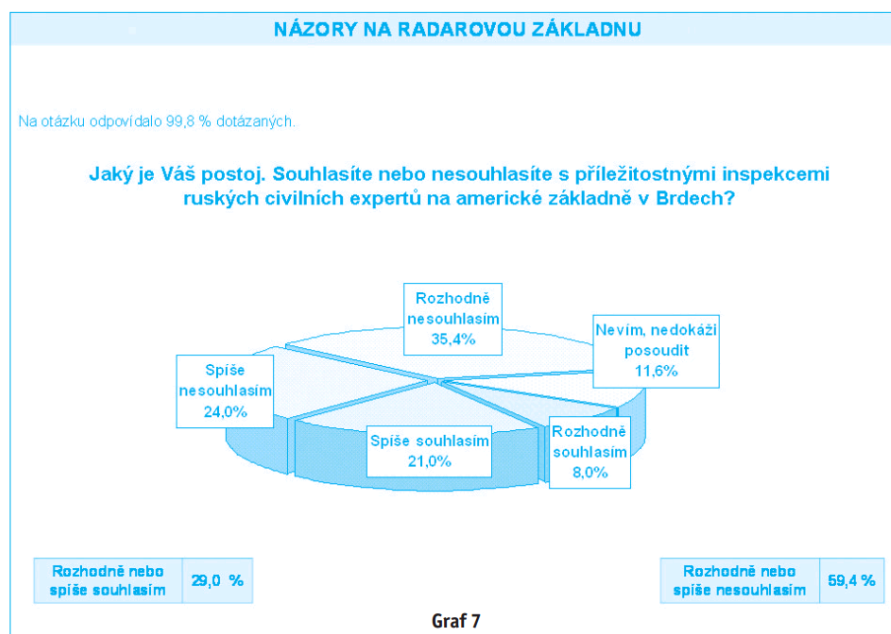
NÁZORY NA RADAROVOU ZÁKLADNU

Na otázku odpovídalo 99,8 % dotázaných.

Jaký je Váš postoj. Souhlasíte nebo nesouhlasíte s příležitostnými inspekcemi ruských civilních expertů na americké základně v Brdech?

Rozhodně nesouhlasím 35,4%

Nevím, nedokáži posoudit 11,6%

Spíše nesouhlasím 24,0%

Spíše souhlasím 21,0%

Rozhodně souhlasím 8,0%

| Rozhodně nebo spíše souhlasím | 29,0 % |
|---|---|

| Rozhodně nebo spíše nesouhlasím | 59,4 % |
|---|---|

Graf 7